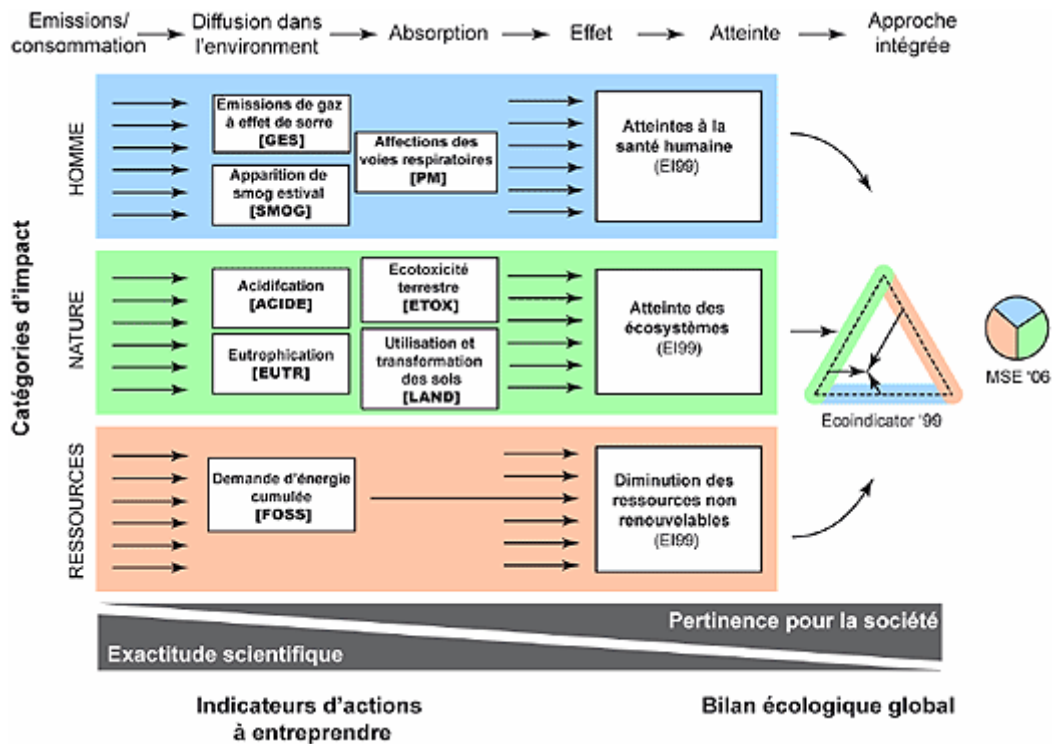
Emissions/ consommation → Diffusion dans l'environnement → Absorption → Effet → Atteinte → Approche intégrée

Catégories d'impact

HOMME

Emissions de gaz à effet de serre [GES]

Apparition de smog estival [SMOG]

Affections des voies respiratoires [PM]

Atteintes à la santé humaine (EI99)

NATURE

Acidification [ACIDE]

Eutrophication [EUTR]

Ecotoxicité terrestre [ETOX]

Utilisation et transformation des sols [LAND]

Atteinte des écosystèmes (EI99)

Ecoindicator '99

MSE '06

RESSOURCES

Demande d'énergie cumulée [FOSS]

Diminution des ressources non renouvelables (EI99)

Pertinence pour la société

Exactitude scientifique

Indicateurs d'actions à entreprendre

Bilan écologique global